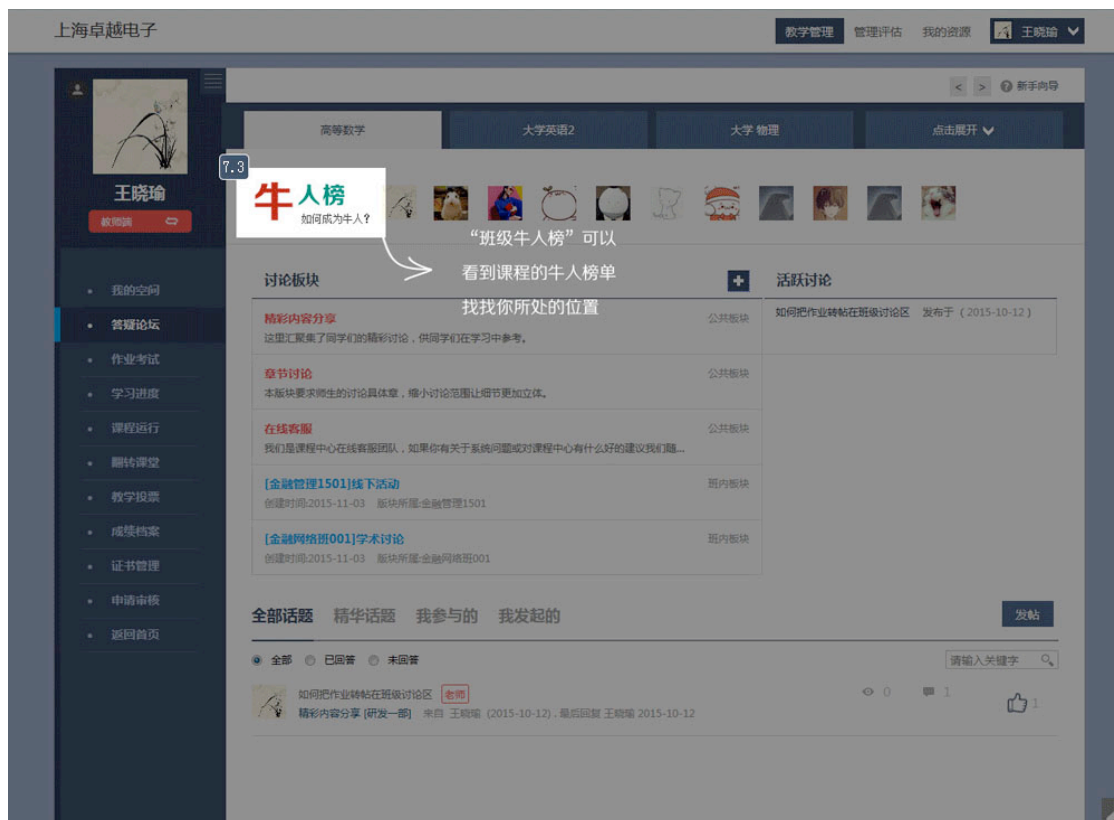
上海卓越电子

教学管理 管理评估 我的资源 王晓瑜

< > 新手向导

高等数学 大学英语2 大学 物理 点击展开

7.3

王晓瑜

教师端

牛人榜
如何成为牛人？

“班级牛人榜”可以看到课程的牛人榜单找找你所处的位置

我的空间
答疑论坛
作业考试
学习进度
课程运行
翻转课堂
教学投票
成绩档案
证书管理
申请审核
返回首页

讨论板块

精彩内容分享
这里汇聚集了同学们的精彩讨论，供同学们在学习中参考。
公共板块

章节讨论
本版块要求师生的讨论具体章，缩小讨论范围让细节更加立体。
公共板块

在线客服
我们是课程中心在线客服团队，如果你有关于系统问题或对课程中心有什么好的建议我们随...
公共板块

[金融管理1501]线下活动
创建时间:2015-11-03 版块所属:金融管理1501
班内板块

[金融网络班001]学术讨论
创建时间:2015-11-03 版块所属:金融网络班001
班内板块

活跃讨论

如何把作业转帖在班级讨论区 发布于（2015-10-12）

全部话题 精华话题 我参与的 我发起的

发帖

全部 已回答 未回答

请输入关键字

如何把作业转帖在班级讨论区 老师
精彩内容分享 [研发一部] 来自 王晓瑜 (2015-10-12)，最后回复 王晓瑜 2015-10-12
0 1 1